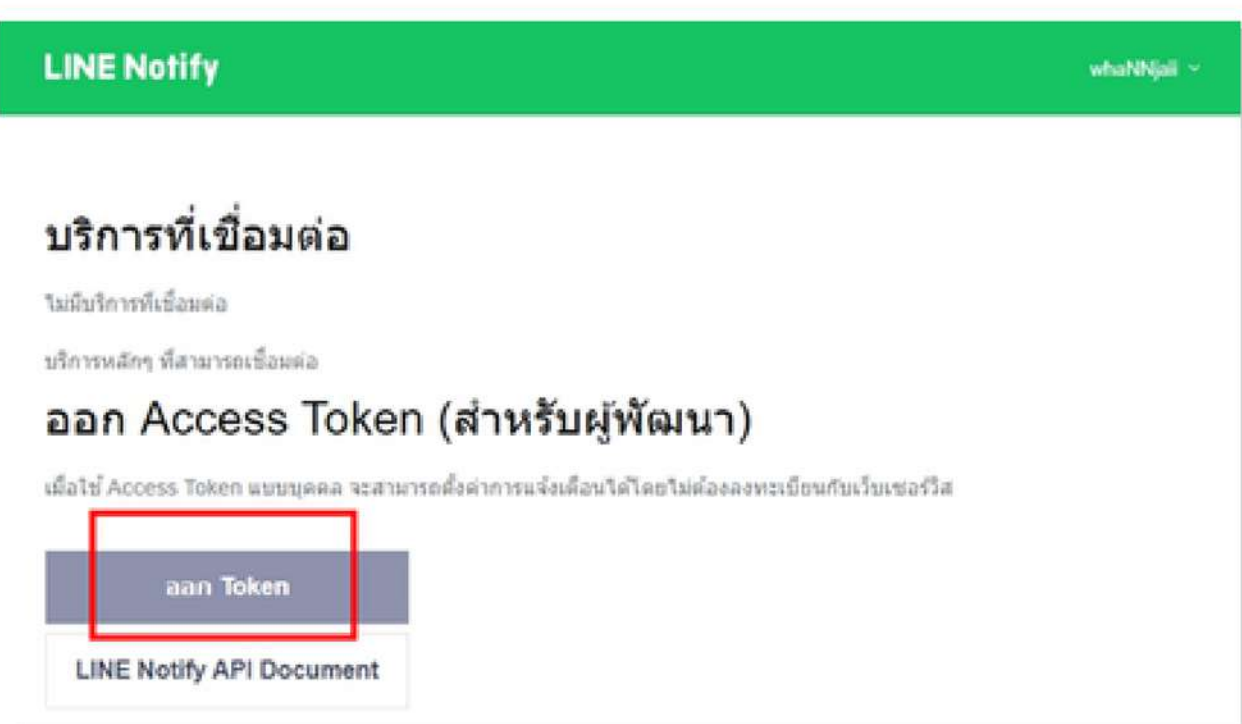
LINE Notify

whaNNjail

บริการที่เชื่อมต่อ

ไม่มีบริการที่เชื่อมต่อ

บริการหลักๆ ที่สามารถเชื่อมต่อ

ออก Access Token (สำหรับผู้พัฒนา)

เมื่อใช้ Access Token แบบบุคคล จะสามารถตั้งค่าการแจ้งเตือนได้โดยไม่ต้องลงทะเบียนกับเว็บเซอร์วิส

ออก Token

LINE Notify API Document